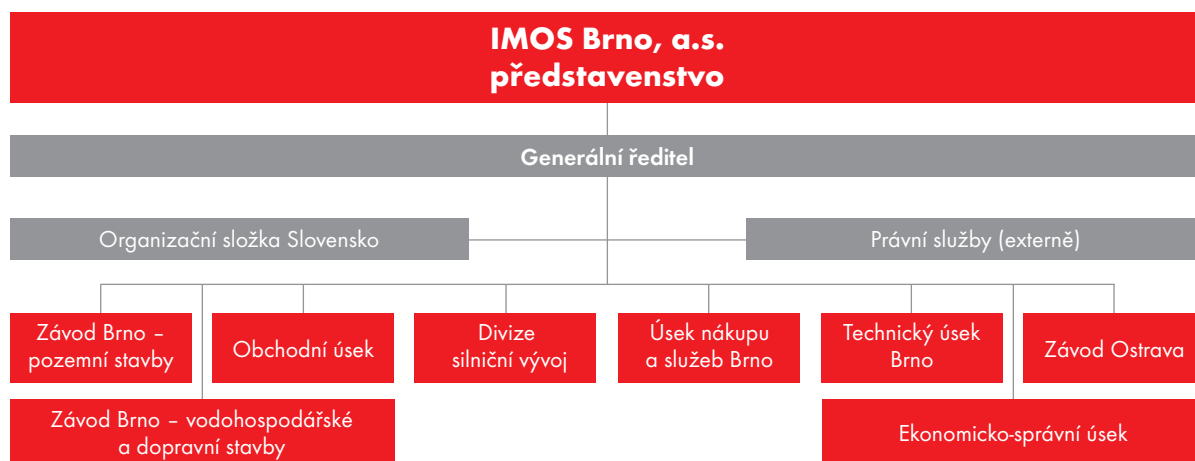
IMOS Brno, a.s.
představenstvo

Generální ředitel

Organizační složka Slovensko

Právní služby (externě)

Závod Brno – pozemní stavby

Obchodní úsek

Divize silniční vývoj

Úsek nákupu a služeb Brno

Technický úsek Brno

Závod Ostrava

Závod Brno – vodohospodářské a dopravní stavby

Ekonomicko-správní úsek